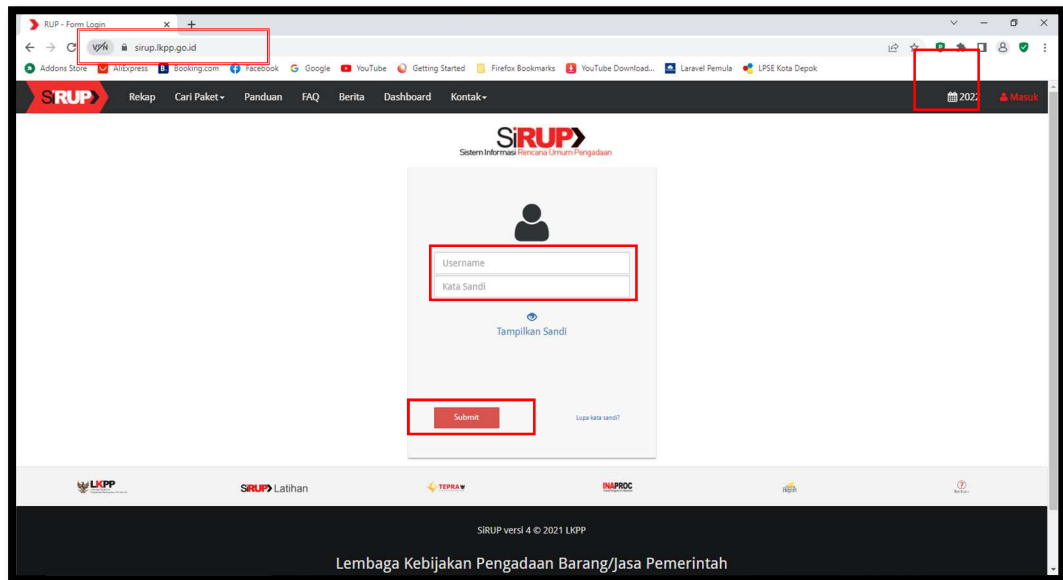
RUP - Form Login × +

VPN sirup.lkpp.go.id

Addons Store AliExpress Booking.com Facebook Google YouTube Getting Started Firefox Bookmarks YouTube Download... Laravel Pemula LPSE Kota Depok

SiRUP Rekap Cari Paket Panduan FAQ Berita Dashboard Kontak 2022 Masuk

SiRUP
Sistem Informasi Rencana Umum Pengadaan

Username
Kata Sandi

Tampilkan Sandi

Submit
Lupa kata sandi?

LKPP SiRUP Latihan TEPRA INAPROC

SiRUP versi 4 © 2021 LKPP

Lembaga Kebijakan Pengadaan Barang/Jasa Pemerintah